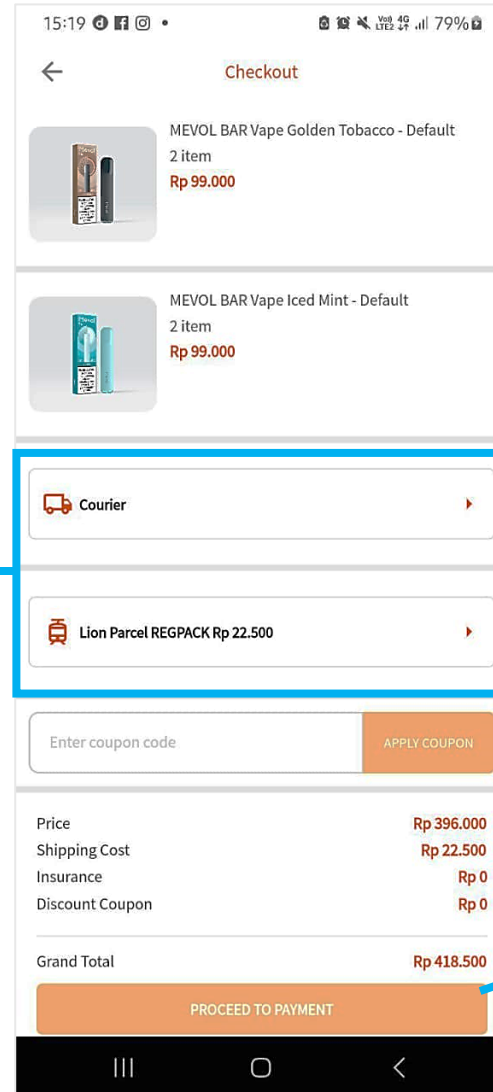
15:19 79%

Checkout

MEVOL BAR Vape Golden Tobacco - Default
2 item
Rp 99.000

MEVOL BAR Vape Iced Mint - Default
2 item
Rp 99.000

Courier

Lion Parcel REGPACK Rp 22.500

Enter coupon code

APPLY COUPON

| | |
|---|---|
| Price | Rp 396.000 |
| Shipping Cost | Rp 22.500 |
| Insurance | Rp 0 |
| Discount Coupon | Rp 0 |

Grand Total Rp 418.500

PROCEED TO PAYMENT